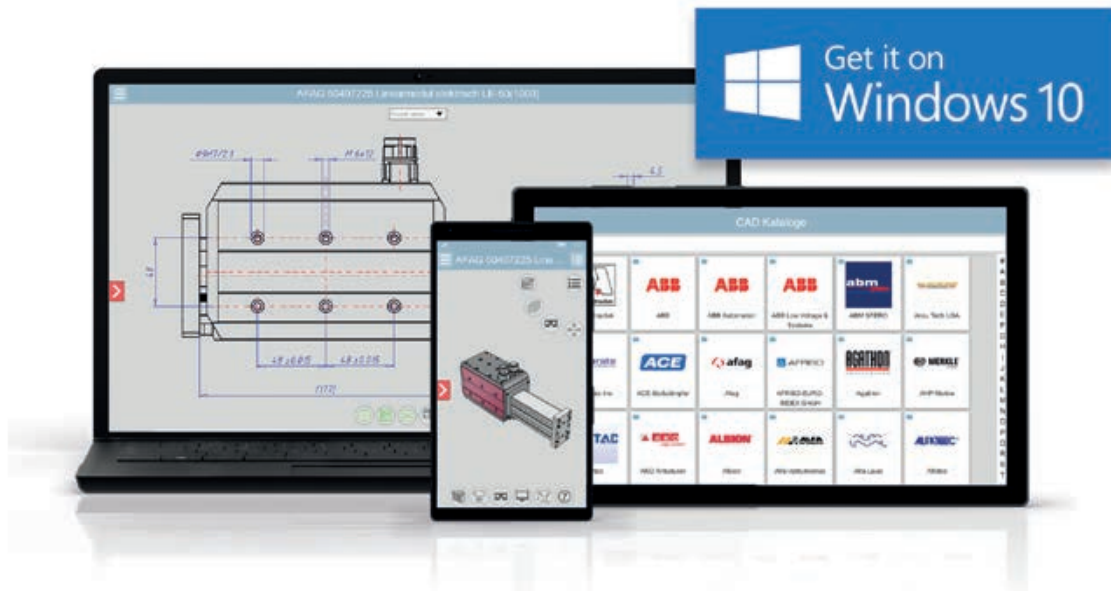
Get it on
Windows 10

AFAG 50407225 Linearmodul elektrisch LE 50(100)

CAD Kataloge

AFAG 50407225 Line

ABB
ABB
ABB Automation
ABB
ABB Low Voltage & Systems
abm
ABM GREIFFENBERGER
Accu Tech USA
ACE
ACE Stoßdämpfer
afag
Afag
AFPRO
AFPRO-EURO-BIDEX GmbH
AGATHON
Agathon
MERKLE
AHP Merkle
TAC
ALBION
Albion
ALFA
Alfa Laval
ALKOMIC